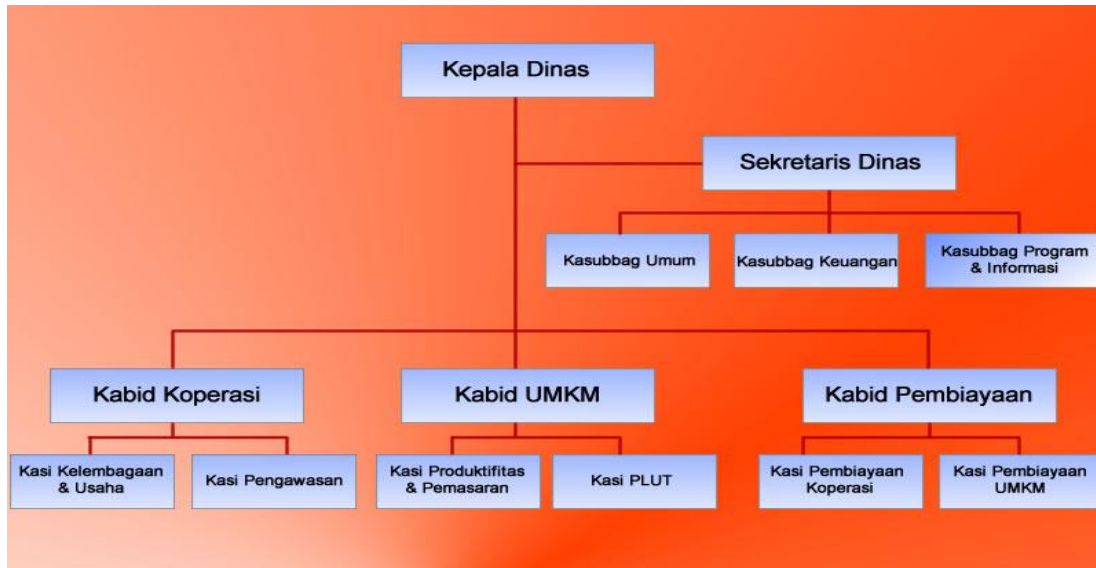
Kepala Dinas

Sekretaris Dinas

Kasubbag Umum

Kasubbag Keuangan

Kasubbag Program & Informasi

Kabid Koperasi

Kabid UMKM

Kabid Pembiayaan

Kasi Kelembagaan & Usaha

Kasi Pengawasan

Kasi Produktifitas & Pemasaran

Kasi PLUT

Kasi Pembiayaan Koperasi

Kasi Pembiayaan UMKM